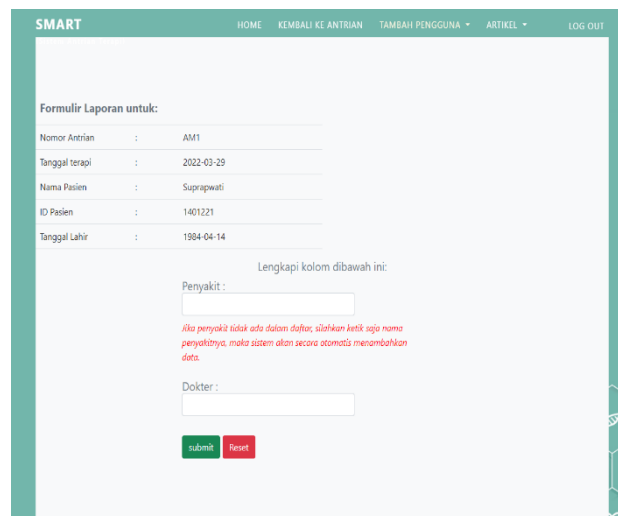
SMART

HOME KEMBALI KE ANTRIAN TAMBAH PENGGUNA ▾ ARTIKEL ▾ LOG OUT

Formulir Laporan untuk:

| | | |
|---|---|---|
| Nomor Antrian | : | AM1 |
| Tanggal terapi | : | 2022-03-29 |
| Nama Pasien | : | Suprapwati |
| ID Pasien | : | 1401221 |
| Tanggal Lahir | : | 1984-04-14 |

Lengkapi kolom dibawah ini:

Penyakit :

Jika penyakit tidak ada dalam daftar, silahkan ketik saja nama penyakitnya, maka sistem akan secara otomatis menambahkan data.

Dokter :

submit Reset